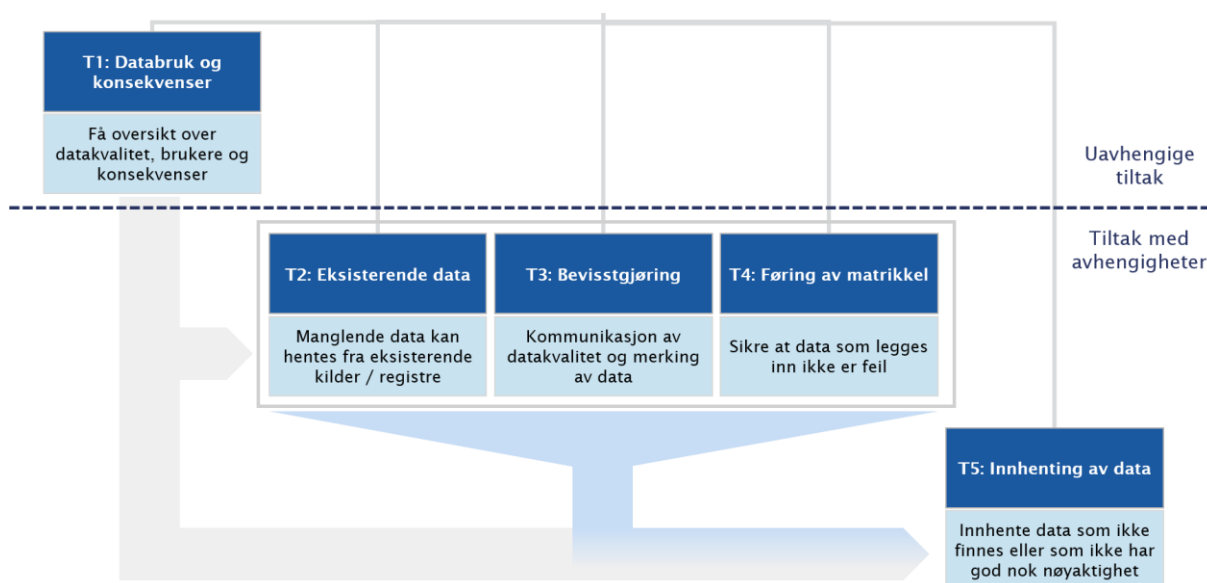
T1: Databruk og konsekvenser

Få oversikt over datakvalitet, brukere og konsekvenser

Uavhengige tiltak

Tiltak med avhengigheter

T2: Eksisterende data

Manglende data kan hentes fra eksisterende kilder / registre

T3: Bevisstgjøring

Kommunikasjon av datakvalitet og merking av data

T4: Føring av matrikkel

Sikre at data som legges inn ikke er feil

T5: Innhenting av data

Innhente data som ikke finnes eller som ikke har god nok nøyaktighet